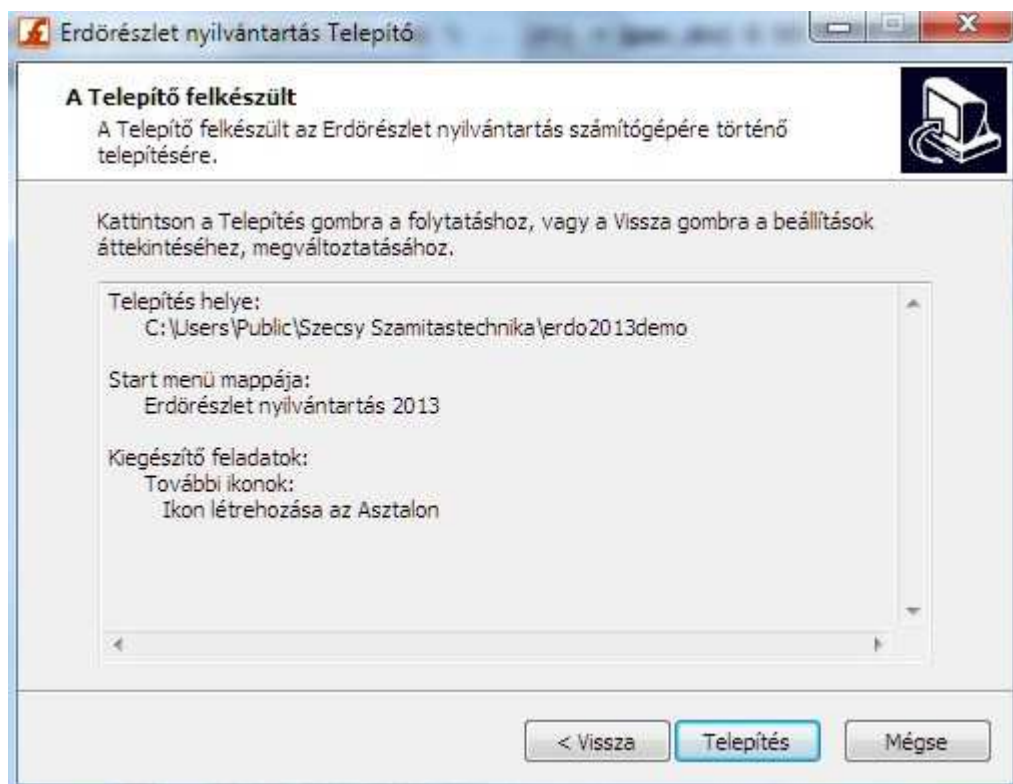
Erdörészlet nyilvántartás Telepítő

A Telepítő felkészült

A Telepítő felkészült az Erdörészlet nyilvántartás számítógépére történő telepítésére.

Kattintson a Telepítés gombra a folytatáshoz, vagy a Vissza gombra a beállítások áttekintéséhez, megváltoztatásához.

Telepítés helye:
C:\Users\Public\Szecsy Szamitastechnika\erdo2013demo

Start menü mappája:
Erdörészlet nyilvántartás 2013

Kiegészítő feladatok:
További ikonok:
Ikon létrehozása az Asztalon

< Vissza
Telepítés
Mégse